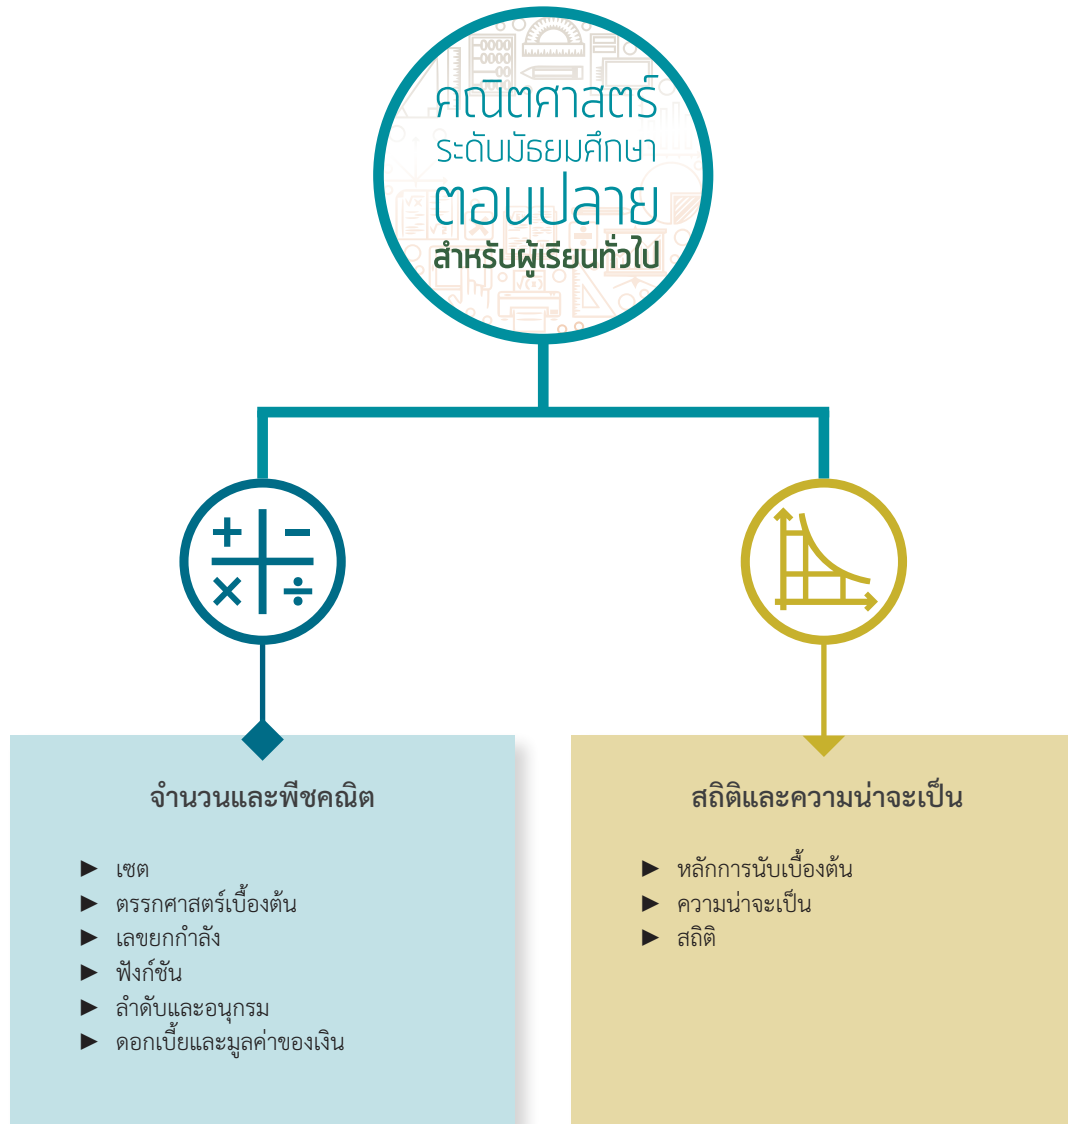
คณิตศาสตร์
ระดับมัธยมศึกษา
ตอนปลาย
สำหรับผู้เรียนทั่วไป

จำนวนและพีชคณิต

► เซต
► ตรรกศาสตร์เบื้องต้น
► เลขยกกำลัง
► ฟังก์ชัน
► ลำดับและอนุกรม
► ดอกเบี้ยและมูลค่าของเงิน

สถิติและความน่าจะเป็น

► หลักการนับเบื้องต้น
► ความน่าจะเป็น
► สถิติ